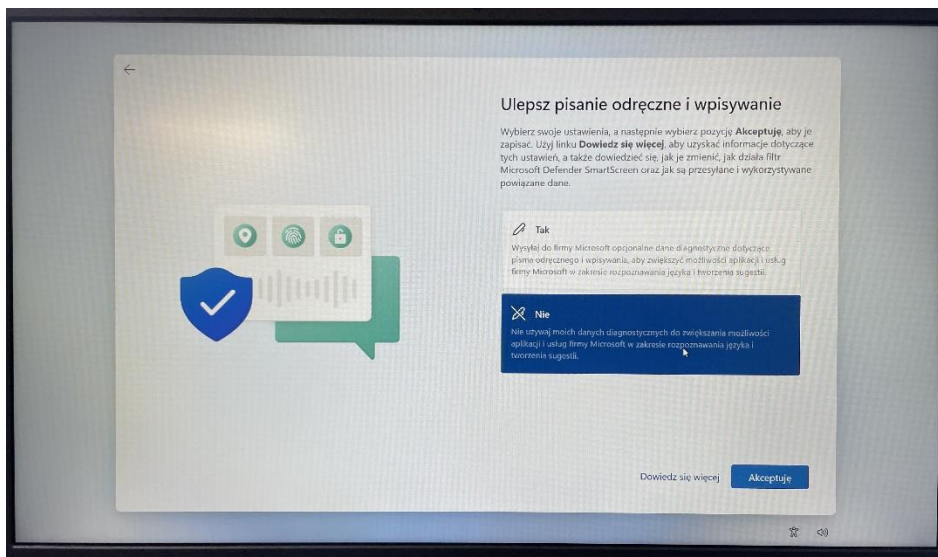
Ulepsz pisanie odręczne i wpisywanie

Wybierz swoje ustawienia, a następnie wybierz pozycję **Akceptuję**, aby je zapisać. Użyj linku **Dowiedz się więcej**, aby uzyskać informacje dotyczące tych ustawień, a także dowiedzieć się, jak je zmienić, jak działa filtr Microsoft Defender SmartScreen oraz jak są przesyłane i wykorzystywane powiązane dane.

Tak

Wysyłaj do firmy Microsoft opcjonalne dane diagnostyczne dotyczące pisma odręcznego i wpisywania, aby zwiększyć możliwości aplikacji i usług firmy Microsoft w zakresie rozpoznawania języka i tworzenia sugestii.

Nie

Nie używaj moich danych diagnostycznych do zwiększania możliwości aplikacji i usług firmy Microsoft w zakresie rozpoznawania języka i tworzenia sugestii.

Dowiedz się więcej

Akceptuję